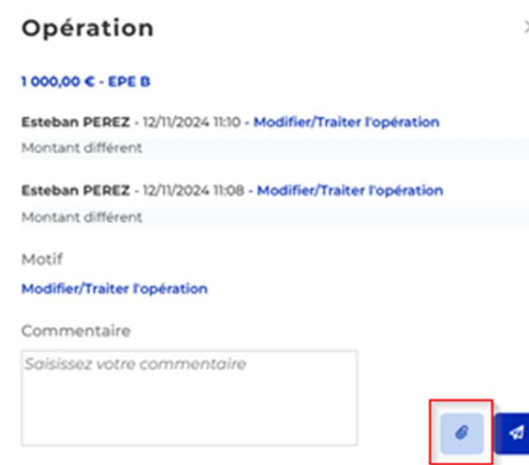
Opération

1 000,00 € - EPE B

Esteban PEREZ - 12/11/2024 11:10 - Modifier/Traiter l'opération
Montant différent

Esteban PEREZ - 12/11/2024 11:08 - Modifier/Traiter l'opération
Montant différent

Motif
Modifier/Traiter l'opération

Commentaire
Saisissez votre commentaire